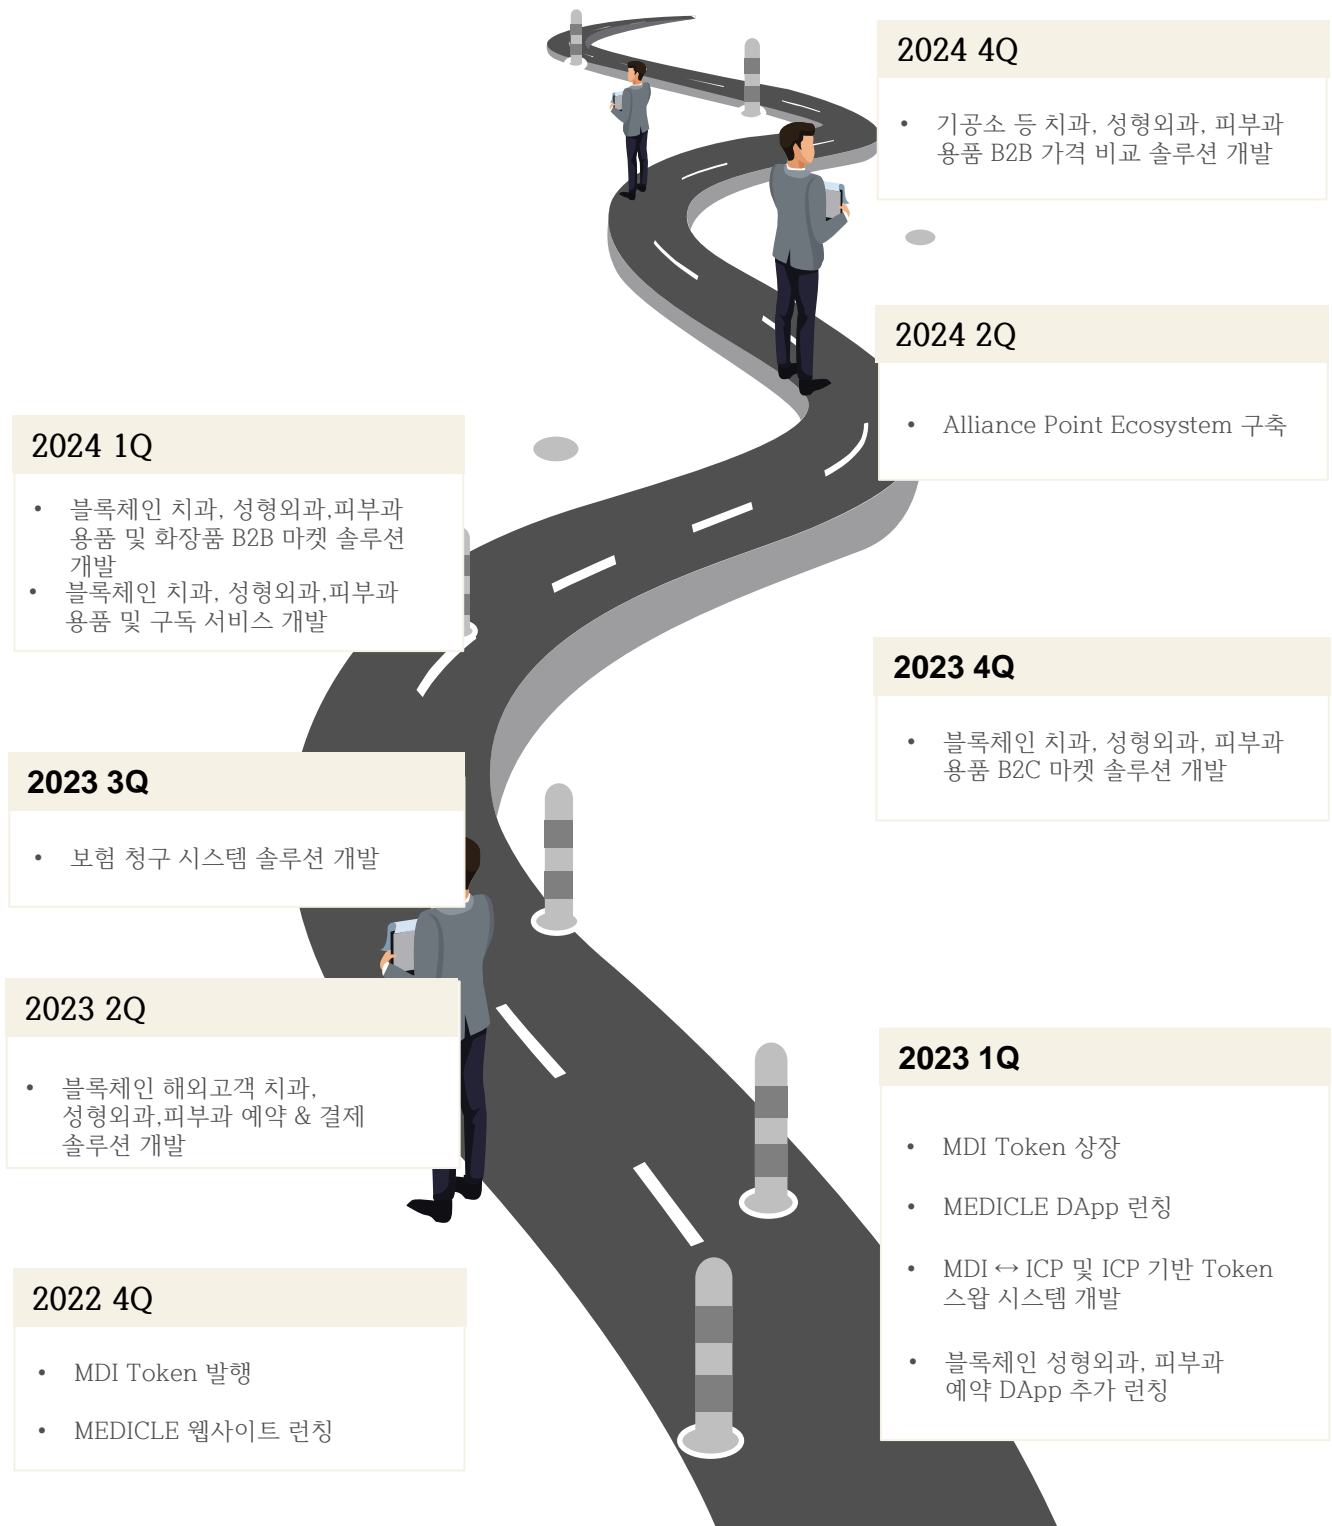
2024 4Q

• 기공소 등 치과, 성형외과, 피부과 용품 B2B 가격 비교 솔루션 개발

2024 2Q

• Alliance Point Ecosystem 구축

2024 1Q

• 블록체인 치과, 성형외과,피부과 용품 및 화장품 B2B 마켓 솔루션 개발
• 블록체인 치과, 성형외과,피부과 용품 및 구독 서비스 개발

2023 4Q

• 블록체인 치과, 성형외과, 피부과 용품 B2C 마켓 솔루션 개발

2023 3Q

• 보험 청구 시스템 솔루션 개발

2023 2Q

• 블록체인 해외고객 치과, 성형외과,피부과 예약 & 결제 솔루션 개발

2023 1Q

• MDI Token 상장
• MEDICLE DApp 런칭
• MDI ↔ ICP 및 ICP 기반 Token 스왑 시스템 개발
• 블록체인 성형외과, 피부과 예약 DApp 추가 런칭

2022 4Q

• MDI Token 발행
• MEDICLE 웹사이트 런칭